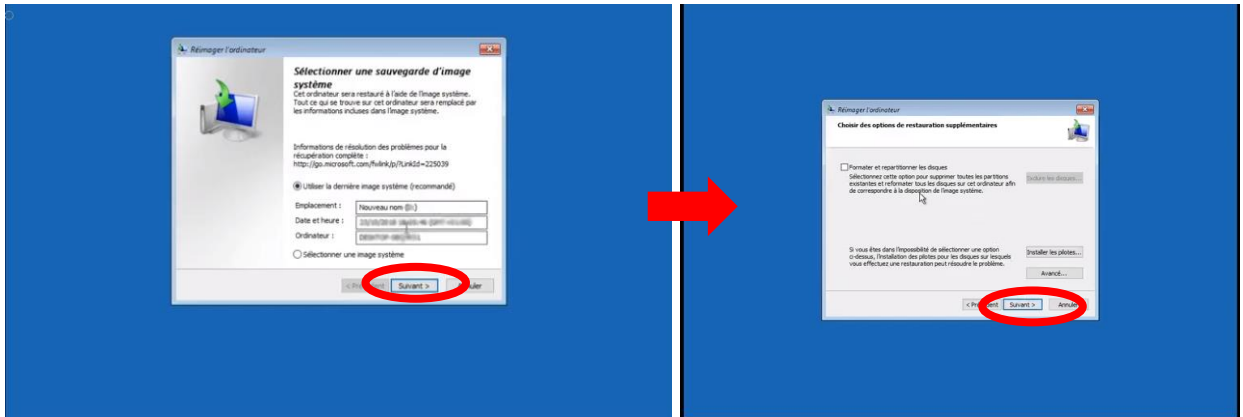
Réimager l'ordinateur

Sélectionner une sauvegarde d'image système

Cet ordinateur sera restauré à l'aide de l'image système. Tout ce qui se trouve sur cet ordinateur sera remplacé par les informations incluses dans l'image système.

Informations de résolution des problèmes pour la récupération complète : http://go.microsoft.com/fwlink/p/?LinkId=225039

Utiliser la dernière image système (recommandé)

Emplacement : Nouveau nom (E:)

Date et heure : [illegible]

Ordinateur : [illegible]

Sélectionner une image système

< Précédent Suivant > Annuler

Réimager l'ordinateur

Choisir des options de restauration supplémentaires

Formater et repartitionner les disques

Sélectionnez cette option pour supprimer toutes les partitions existantes et reformater tous les disques sur cet ordinateur afin de correspondre à la disposition de l'image système.

Exclure les disques...

Si vous êtes dans l'impossibilité de sélectionner une option ci-dessus, l'installation des pilotes pour les disques sur lesquels vous effectuez une restauration peut résoudre le problème.

Installer les pilotes...

Avancé...

< Précédent Suivant > Annuler